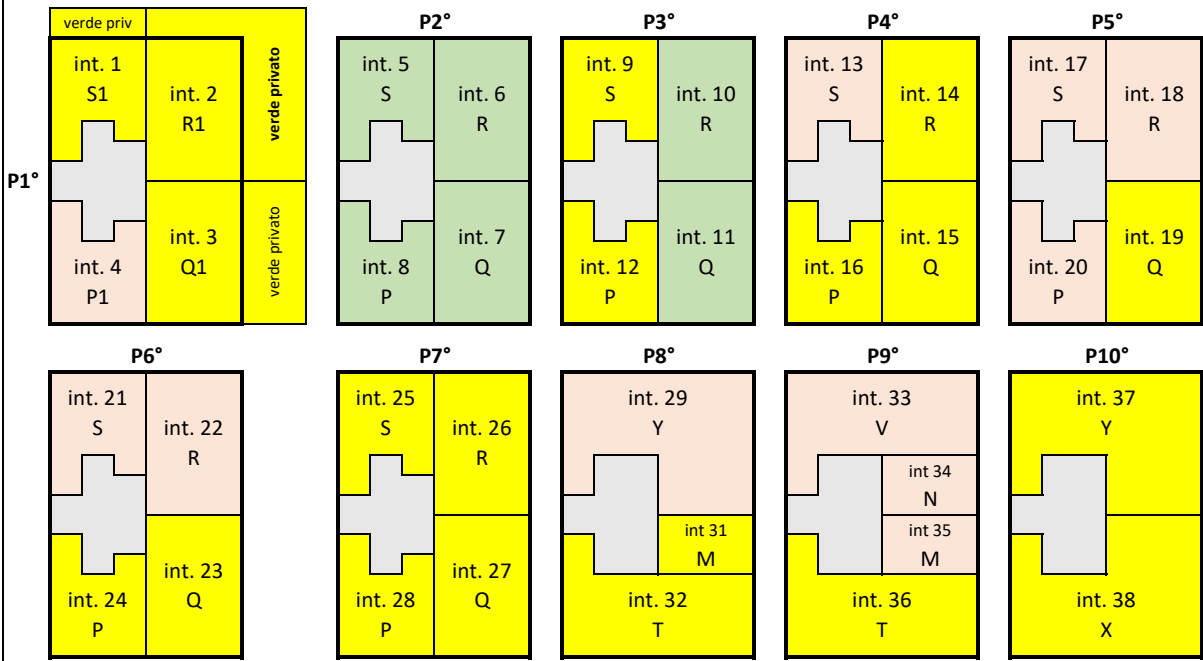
verde priv

P1°

int. 1
S1

int. 2
R1

verde privato

int. 3
Q1

int. 4
P1

verde privato

P2°

int. 5
S

int. 6
R

int. 7
Q

int. 8
P

P3°

int. 9
S

int. 10
R

int. 11
Q

int. 12
P

P4°

int. 13
S

int. 14
R

int. 15
Q

int. 16
P

P5°

int. 17
S

int. 18
R

int. 19
Q

int. 20
P

P6°

int. 21
S

int. 22
R

int. 23
Q

int. 24
P

P7°

int. 25
S

int. 26
R

int. 27
Q

int. 28
P

P8°

int. 29
Y

int 31
M

int. 32
T

P9°

int. 33
V

int 34
N

int 35
M

int. 36
T

P10°

int. 37
Y

int. 38
X